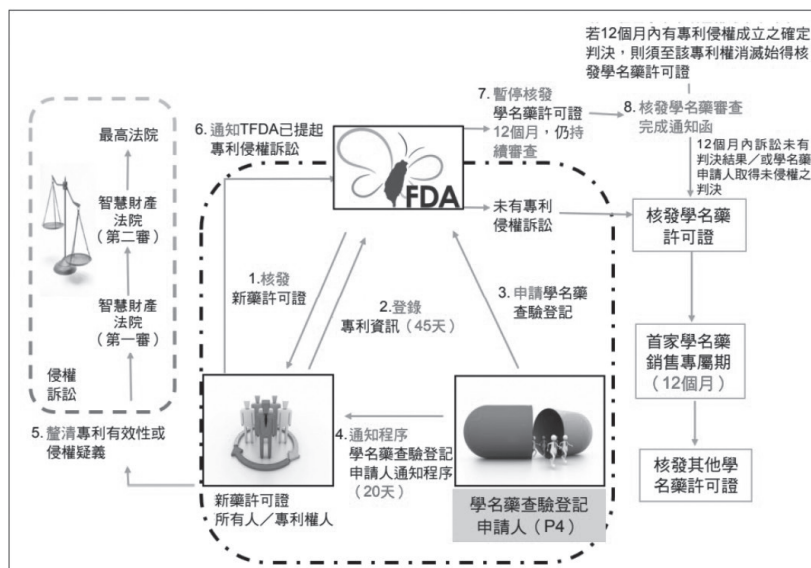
若12個月內有專利侵權成立之確定判決，則須至該專利權消滅始得核發學名藥許可證

7. 暫停核發學名藥許可證12個月，仍持續審查

8. 核發學名藥審查完成通知函

12個月內訴訟未有判決結果／或學名藥申請人取得未侵權之判決

6. 通知TFDA已提起專利侵權訴訟

最高法院

智慧財產法院（第二審）

智慧財產法院（第一審）

侵權訴訟

FDA

未有專利侵權訴訟

核發學名藥許可證

1. 核發新藥許可證

2. 登錄專利資訊（45天）

3. 申請學名藥查驗登記

首家學名藥銷售專屬期（12個月）

核發其他學名藥許可證

4. 通知程序 學名藥查驗登記申請人通知程序（20天）

5. 釐清專利有效性或侵權疑義

新藥許可證所有人／專利權人

學名藥查驗登記申請人（P4）